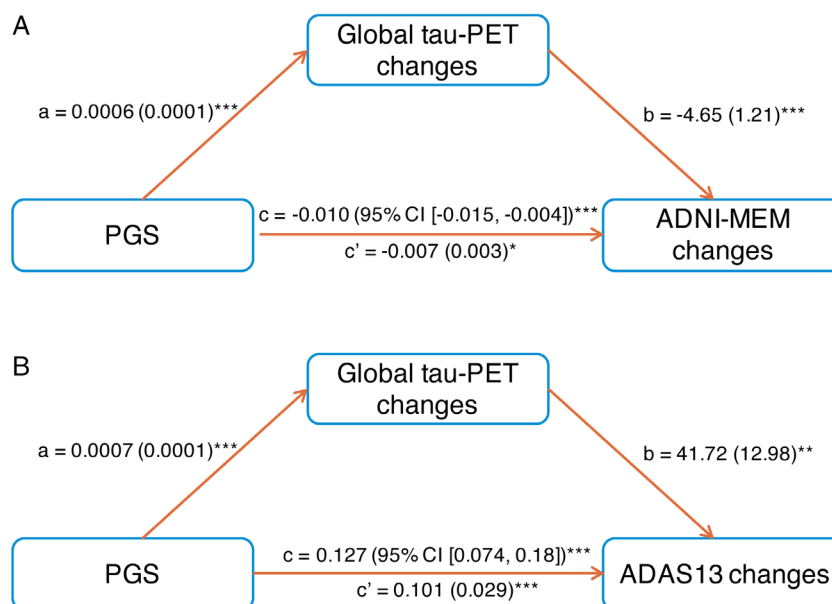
A

Global tau-PET changes

a = 0.0006 (0.0001)***

b = -4.65 (1.21)***

PGS

c = -0.010 (95% CI [-0.015, -0.004])***

c' = -0.007 (0.003)*

ADNI-MEM changes

B

Global tau-PET changes

a = 0.0007 (0.0001)***

b = 41.72 (12.98)**

PGS

c = 0.127 (95% CI [0.074, 0.18])***

c' = 0.101 (0.029)***

ADAS13 changes